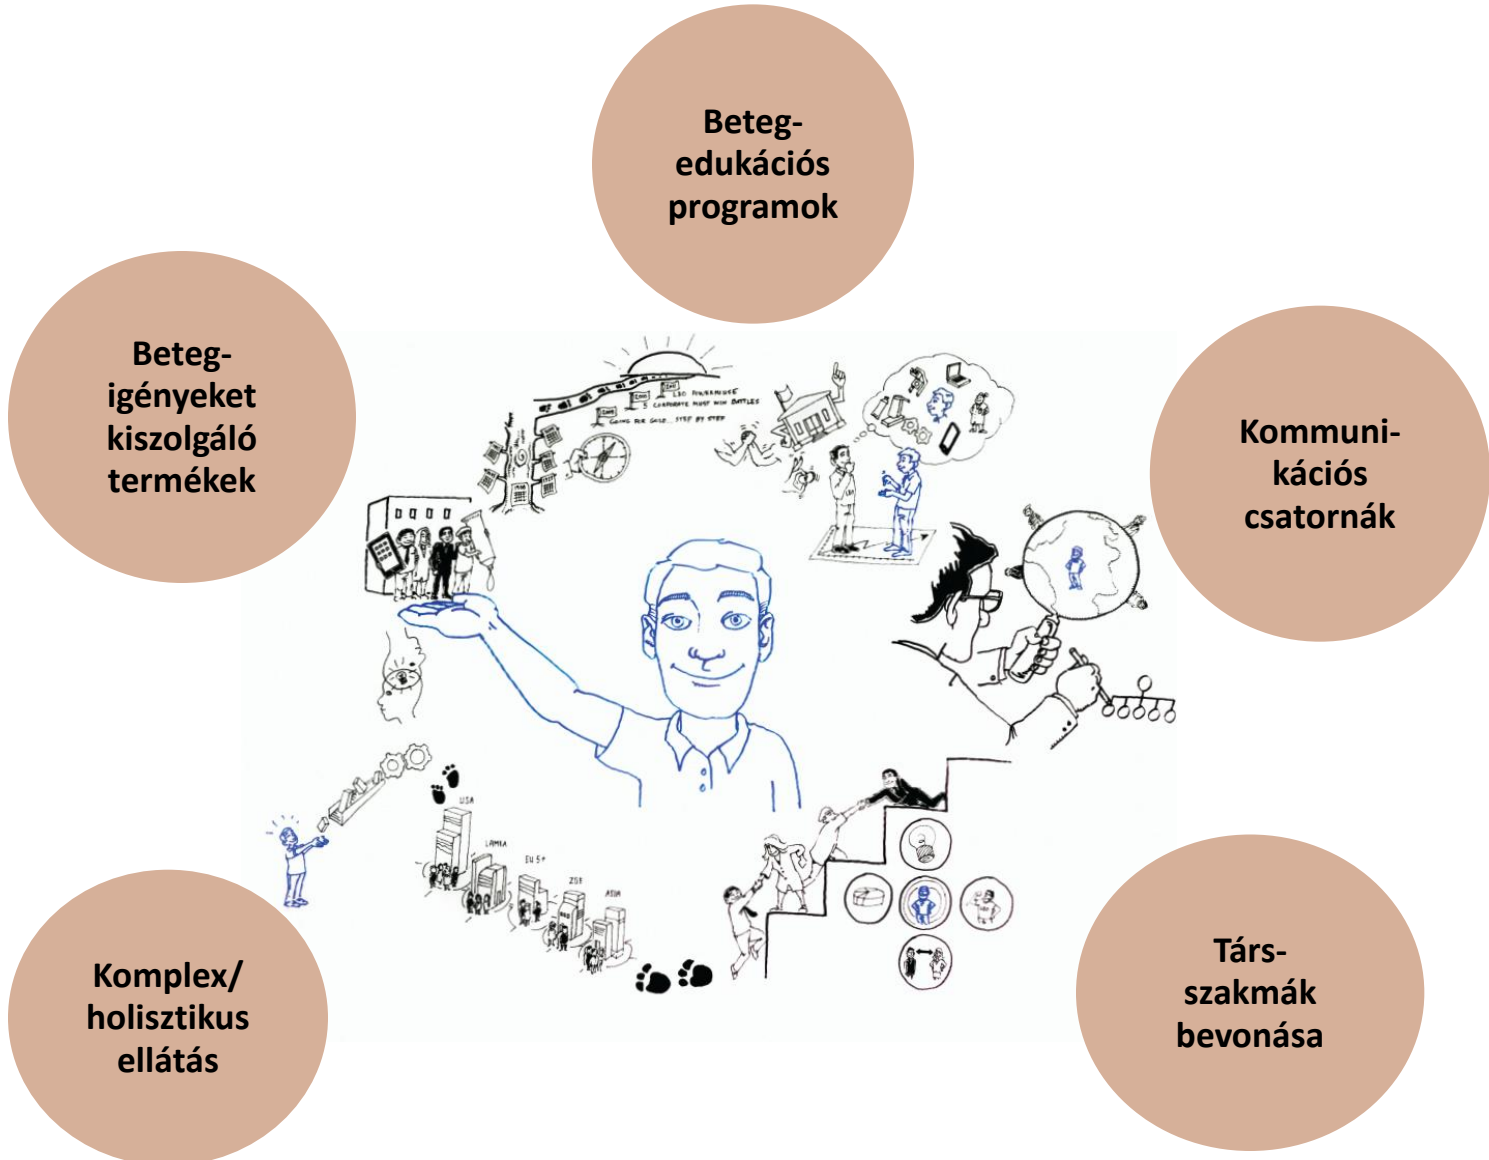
Beteg-edukációs programok

Beteg-igényeket kiszolgáló termékek

Kommuni-kációs csatornák

Komplex/ holisztikus ellátás

Társ-szakmák bevonása

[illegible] POWERHOUSE
CORPORATE MUST WIN BATTLES
GOING FOR GOLD... STEP BY STEP

USA
LAMIA
EU 5+
ZSE
ASIA